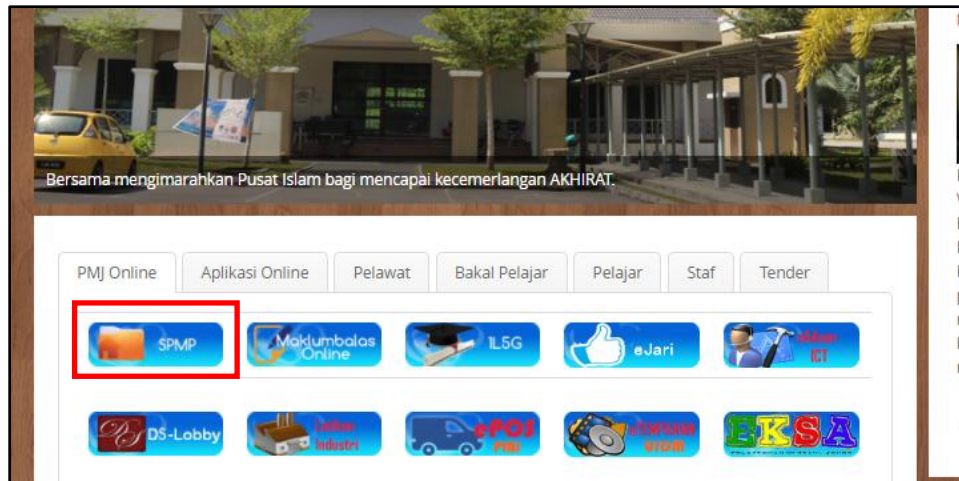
Bersama mengimarahkan Pusat Islam bagi mencapai kecemerlangan AKHIRAT.

PMJ Online | Aplikasi Online | Pelawat | Bakal Pelajar | Pelajar | Staf | Tender

SPMP
Maklumbalas Online
ILSG
eJari
Aduan ICT

DS-Lobby
Latihan Industri
ePOS PMJ
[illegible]
EKSA